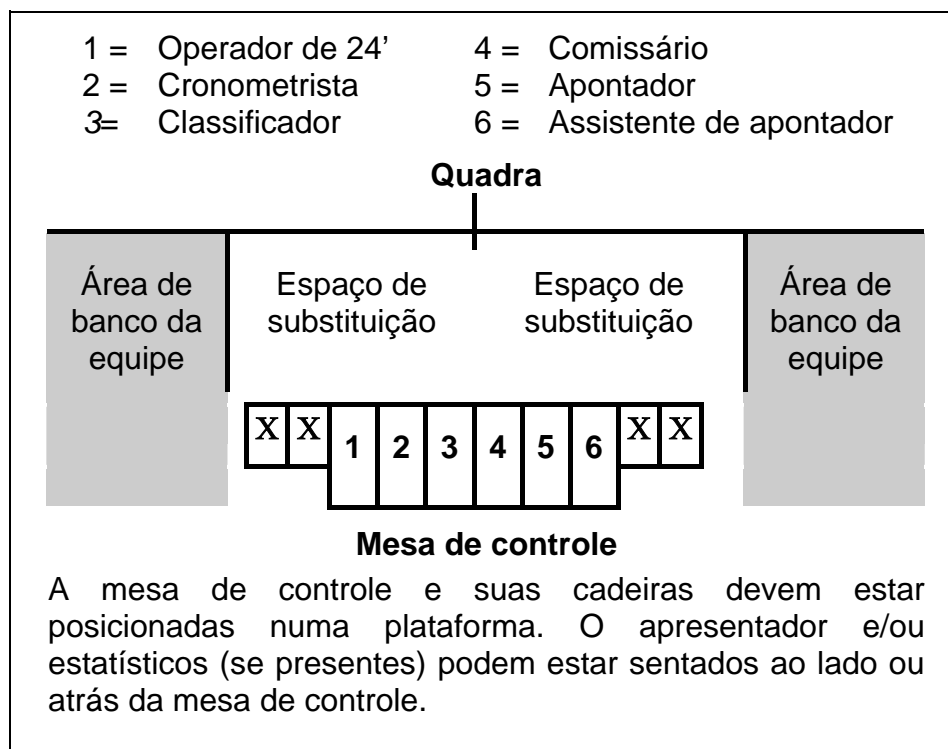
1 = Operador de 24’
2 = Cronometrista
3= Classificador
4 = Comissário
5 = Apontador
6 = Assistente de apontador

Quadra

Área de banco da equipe

Espaço de substituição

Espaço de substituição

Área de banco da equipe

X X 1 2 3 4 5 6 X X

Mesa de controle

A mesa de controle e suas cadeiras devem estar posicionadas numa plataforma. O apresentador e/ou estatísticos (se presentes) podem estar sentados ao lado ou atrás da mesa de controle.